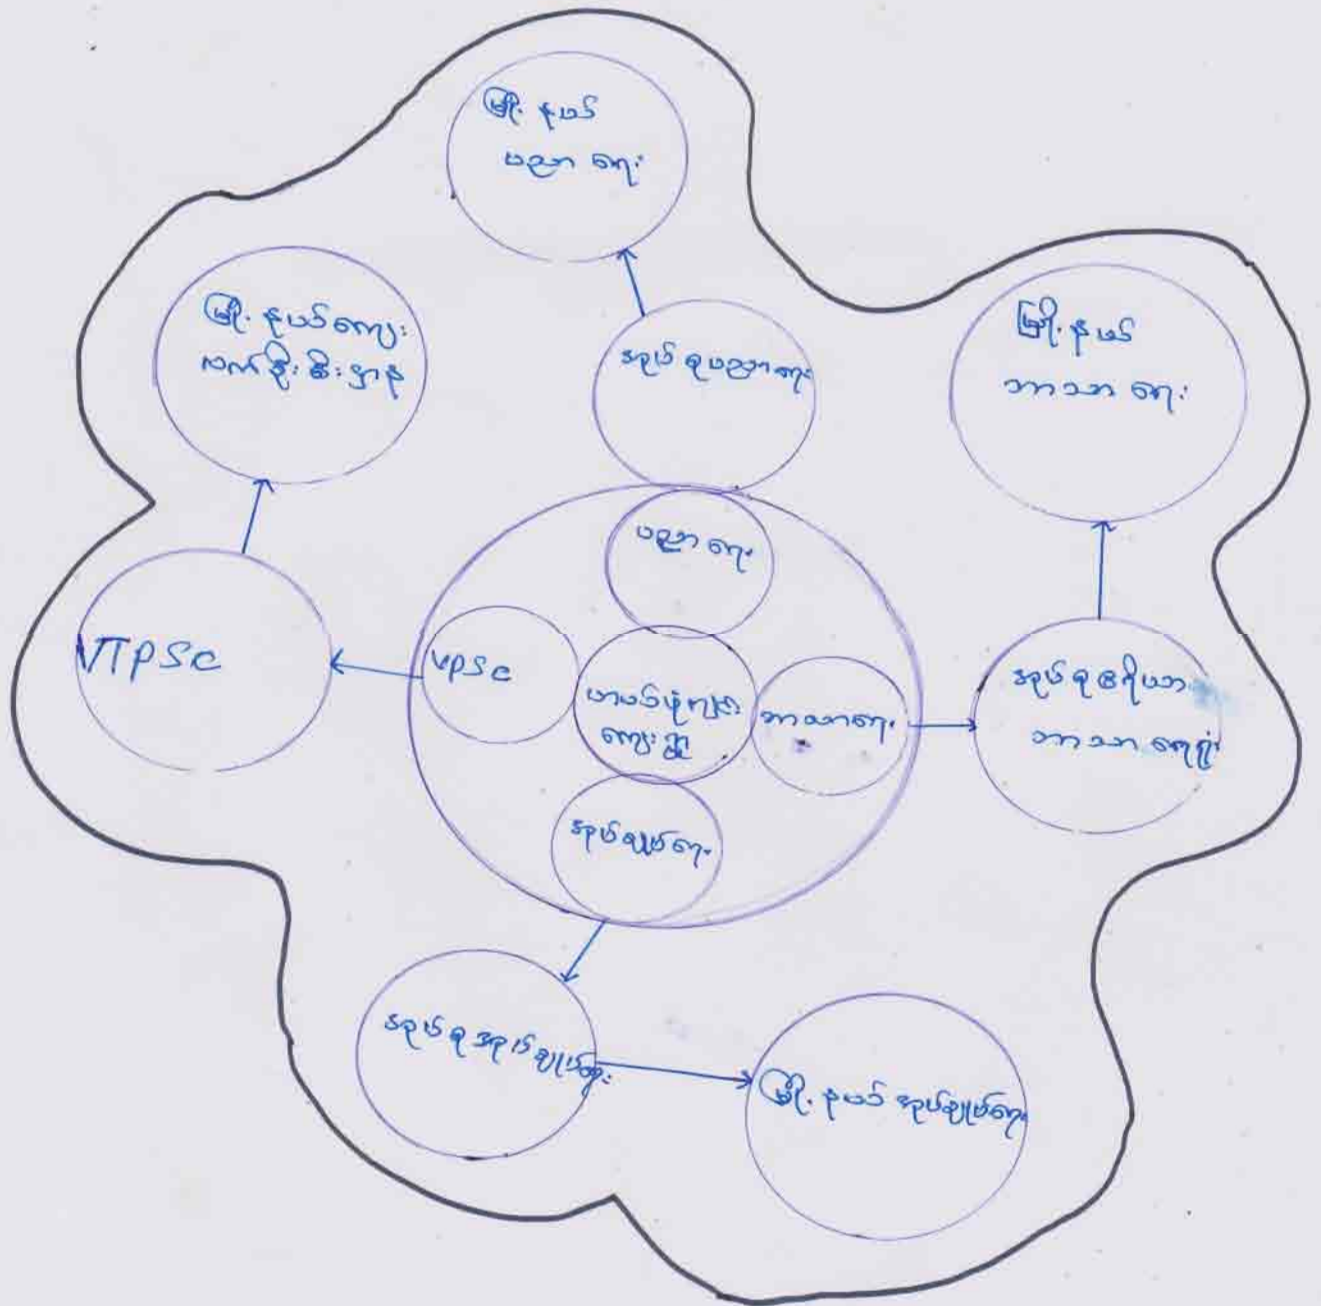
မြို့နယ် ပညာရေး

မြို့နယ်ကျေး လက်ရှိုးခိုးဌာန

အုပ်စုပညာရေး

မြို့နယ် ဘာသာရေး

ပညာရေး

VTPSC

VPSC

ဟာမင်ဖုံကျေး ကျေးရွာ

ဘာသာရေး

အုပ်စုဇရိယာ ဘာသာရေး

အုပ်ချုပ်ရေး

အုပ်စုအုပ်ချုပ်ရေး

မြို့နယ် အုပ်ချုပ်ရေး